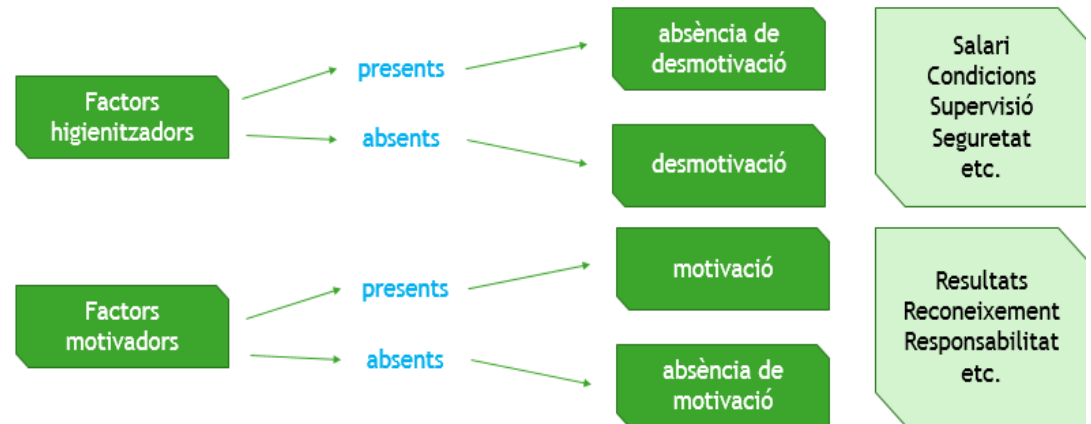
Factors higienitzadors

presents

absents

absència de desmotivació

desmotivació

Salari
Condicions
Supervisió
Seguretat
etc.

Factors motivadors

presents

absents

motivació

absència de motivació

Resultats
Reconeixement
Responsabilitat
etc.